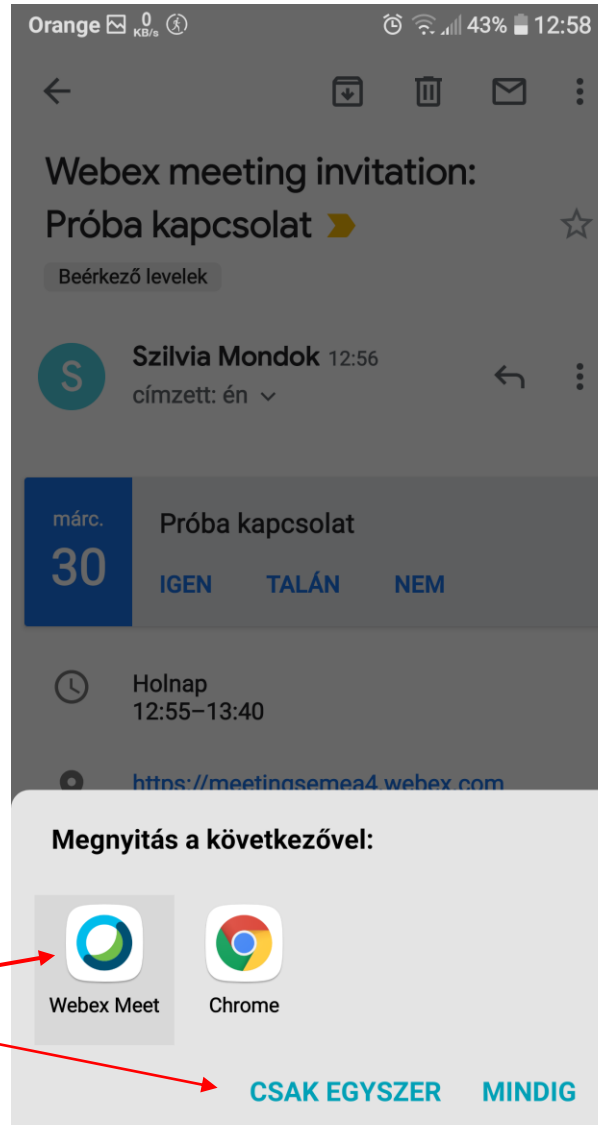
Orange 0 KB/s 43% 12:58

Webex meeting invitation: Próba kapcsolat

Beérkező levelek

S Szilvia Mondok 12:56
címzett: én

márc.
30
Próba kapcsolat
IGEN TALÁN NEM

Holnap
12:55–13:40

https://meetingsemea4.webex.com

Megnyitás a következővel:

Webex Meet
Chrome

CSAK EGYSZER MINDIG